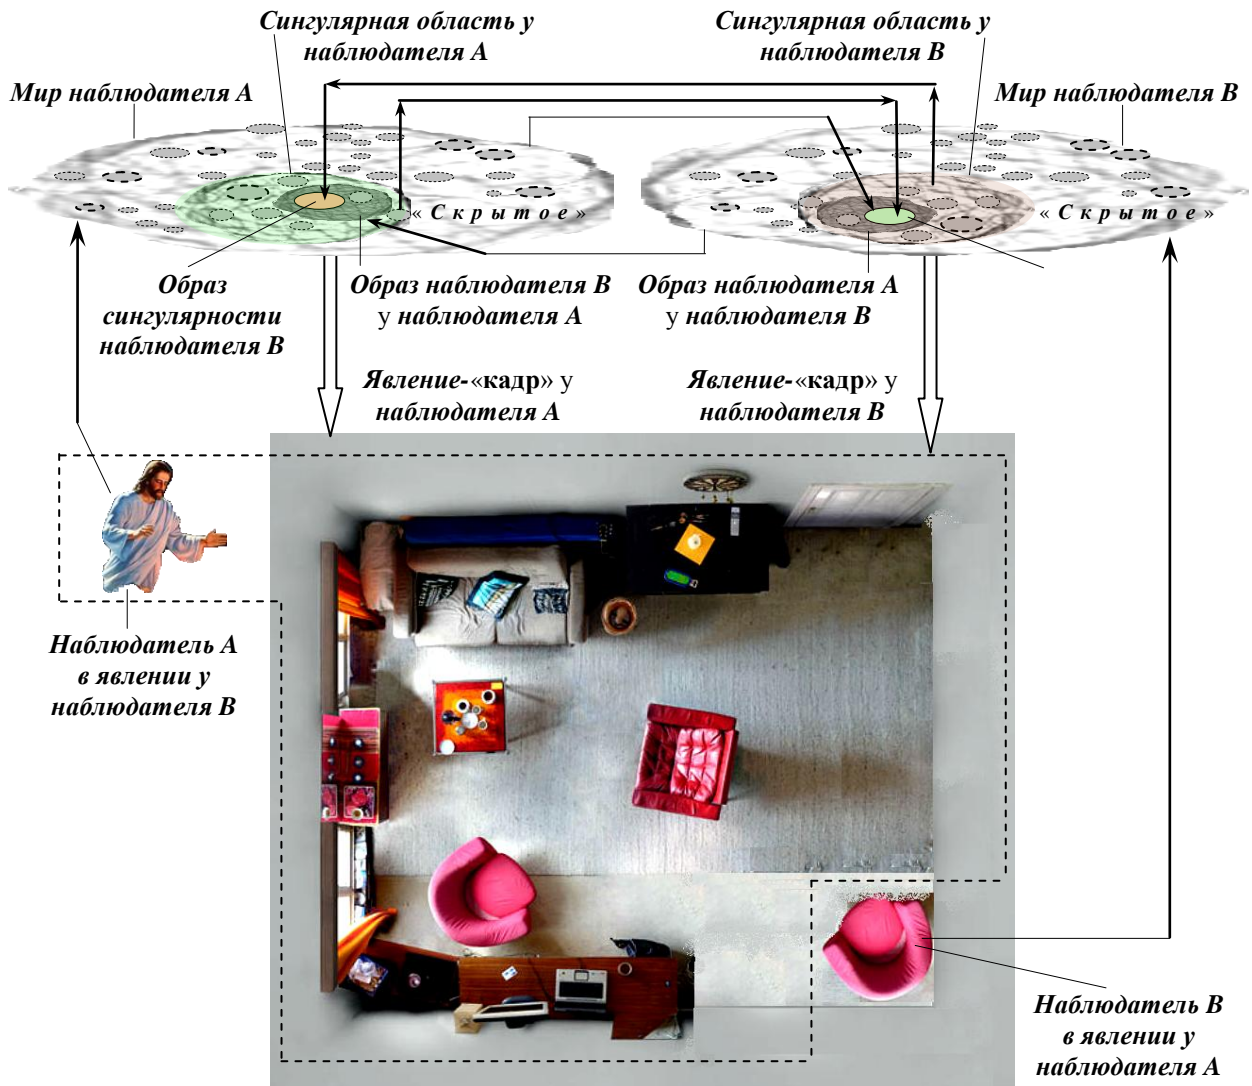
Сингулярная область у наблюдателя А

Сингулярная область у наблюдателя В

Мир наблюдателя А

Мир наблюдателя В

« С к р ы т о е »

« С к р ы т о е »

Образ сингулярности наблюдателя В

Образ наблюдателя В у наблюдателя А

Образ наблюдателя А у наблюдателя В

Явление-«кадр» у наблюдателя А

Явление-«кадр» у наблюдателя В

Наблюдатель А в явлении у наблюдателя В

Наблюдатель В в явлении у наблюдателя А